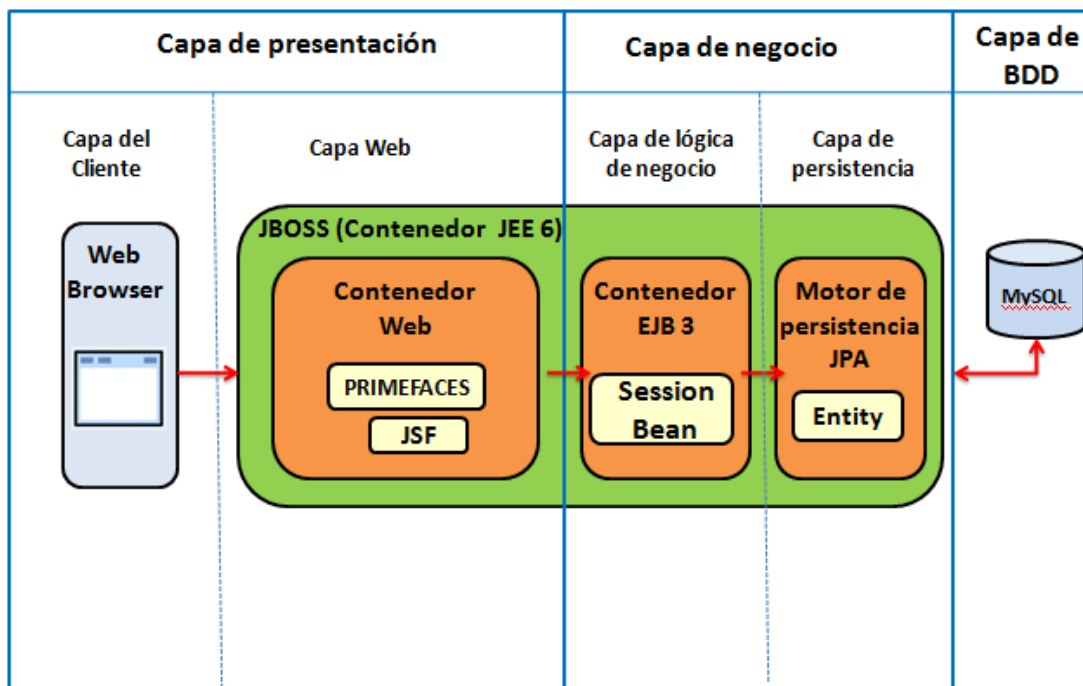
Capa de presentación

Capa de negocio

Capa de BDD

Capa del Cliente

Capa Web

Capa de lógica de negocio

Capa de persistencia

JBOSS (Contenedor JEE 6)

Web Browser

Contenedor Web

PRIMEFACES

JSF

Contenedor EJB 3

Session Bean

Motor de persistencia JPA

Entity

MySQL